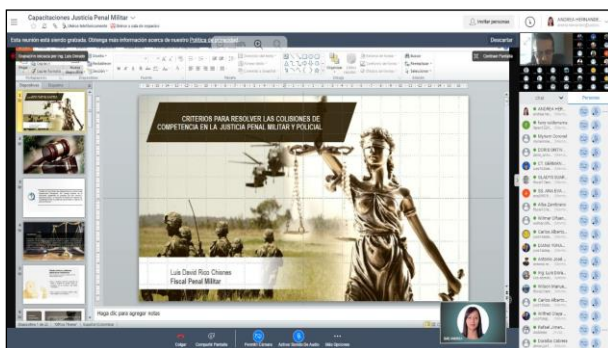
Capacitaciones Justicia Penal Militar

Invitar personas

ANDRES HERNANDE...

Esta reunión está siendo grabada. Obtenga más información acceda a nuestro Política de privacidad

Descartar

Cambiar Pantalla

CRITERIOS PARA RESOLVER LAS COLISIONES DE COMPETENCIA EN LA JUSTICIA PENAL MILITAR Y POLICIAL

Luis David Rizo Chienes
Fiscal Penal Militar

Haga clic para agregar notas

Colgar

Compartir Pantalla

Permitir Cámara

Activar Sonido de Audio

Más Opciones

Chat

Personas

ANDRES HER...

Cristian Sebas...

Diana Guerre...

Juan Camilo...

ELIECER CIFUE...

ALEJANDRA...

Alba Zambrano

Wilmar Olivar...

Carlos Alberto...

Juan Carlos...

Antonio José...

Luis Eduardo...

Gilbert Gonzal...

Carlos Alberto...

Wilfred Diaz...

Rafael Jimen...

Darío Lozano...

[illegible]